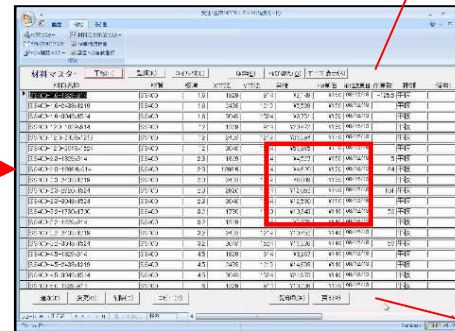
材料マスター

| | 材質 | 板厚 | | | | 単価 | | | | 備考 |
|---|---|---|---|---|---|---|---|---|---|---|
| SS400 | SS400 | 1.6 | 1829 | 914 | | | | 08/02/18 | | 中板 |
| SS400 | SS400 | 1.6 | 2438 | 1219 | | | | 08/02/18 | | 中板 |
| SS400 | SS400 | 1.6 | 3048 | 1524 | | | | 08/02/18 | | 中板 |
| SS400 | SS400 | 2.3 | 1829 | 914 | 4 | ¥6,537 | | 08/02/18 | | 中板 |
| SS400 | SS400 | 2.3 | 2438 | 1219 | 4 | | | 08/02/18 | | 中板 |
| SS400 | SS400 | 2.3 | 3048 | 1524 | 4 | | | 08/02/18 | | 中板 |
| SS400 | SS400 | 3.2 | 1829 | 914 | | | | 08/02/18 | | 中板 |
| SS400 | SS400 | 3.2 | 2438 | 1219 | | | | 08/02/18 | | 中板 |
| SS400 | SS400 | 4.5 | 1829 | 914 | | | | 08/02/18 | | 中板 |

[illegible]